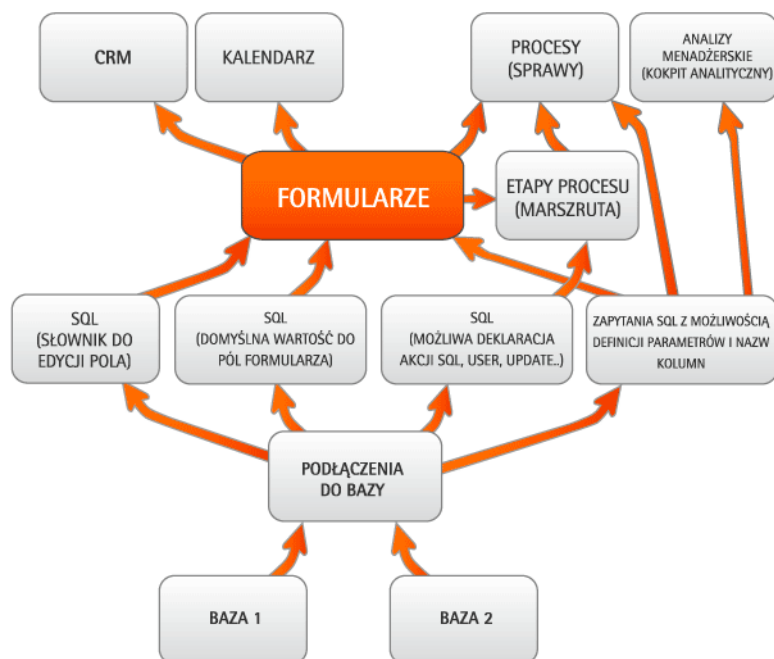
CRM

KALENDARZ

PROCESY (SPRAWY)

ANALIZY MENADŻERSKIE (KOKPIT ANALITYCZNY)

FORMULARZE

ETAPY PROCESU (MARSZRUTA)

SQL (SŁOWNIK DO EDYCJI POLA)

SQL (DOMYŚLNA WARTOŚĆ DO PÓL FORMULARZA)

SQL (MOŻLIWA DEKLARACJA AKCJI SQL, USER, UPDATE..)

ZAPYTANIA SQL Z MOŻLIWOŚCIĄ DEFINICJI PARAMETRÓW I NAZW KOLUMN

PODŁĄCZENIA DO BAZY

BAZA 1

BAZA 2